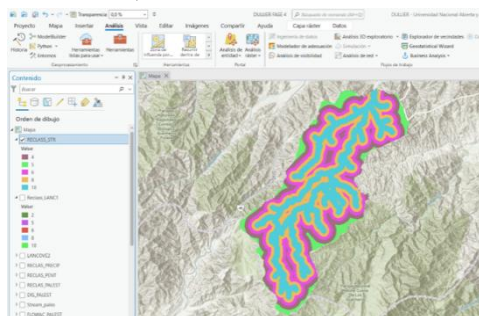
Transparencia 62 %

OLLILEE PAGE 4

Buscar en el comando (Alt+Q)

OLLILEE - Universidad Nacional Abierta y

Proyecto Mapa Insertar Análisis Vista Editar Imágenes Compartir Ayuda Capa ráster Datos

Historial ModelBuilder Python Entornos Herramientas listas para usar Herramientas

Geoprocesamiento

Herramientas

Análisis de estadísticas Análisis ráster

Ráster

Ingeniería de datos Modelador de adecuación Análisis de visibilidad

Análisis 3D exploratorio Simulación Análisis de red

Explorador de secciones Geostatistical Wizard Business Analysis

Flujos de trabajo

Contenido

Buscar

Orden de dibujo

Mapa

RECLASS_DTR

Valor

4

5

6

8

10

Reclass_LANCT

Valor

2

4

6

8

10

LANCOVEZ

RECLASS_PRECIP

RECLASS_PEN7

RECLASS_PALEST

DIS_PALEST

Stream_pano

Mapa